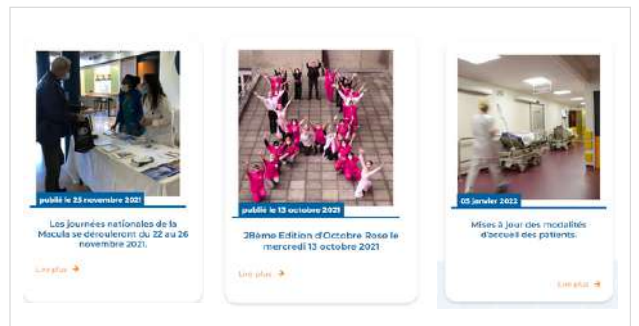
publié le 25 novembre 2021

Les journées nationales de la Macula se dérouleront du 22 au 26 novembre 2021.

Lire plus →

publié le 13 octobre 2021

28ème Edition d'Octobre Rose le mercredi 13 octobre 2021

Lire plus →

05 janvier 2022

Mises à jour des modalités d'accueil des patients.

Lire plus →